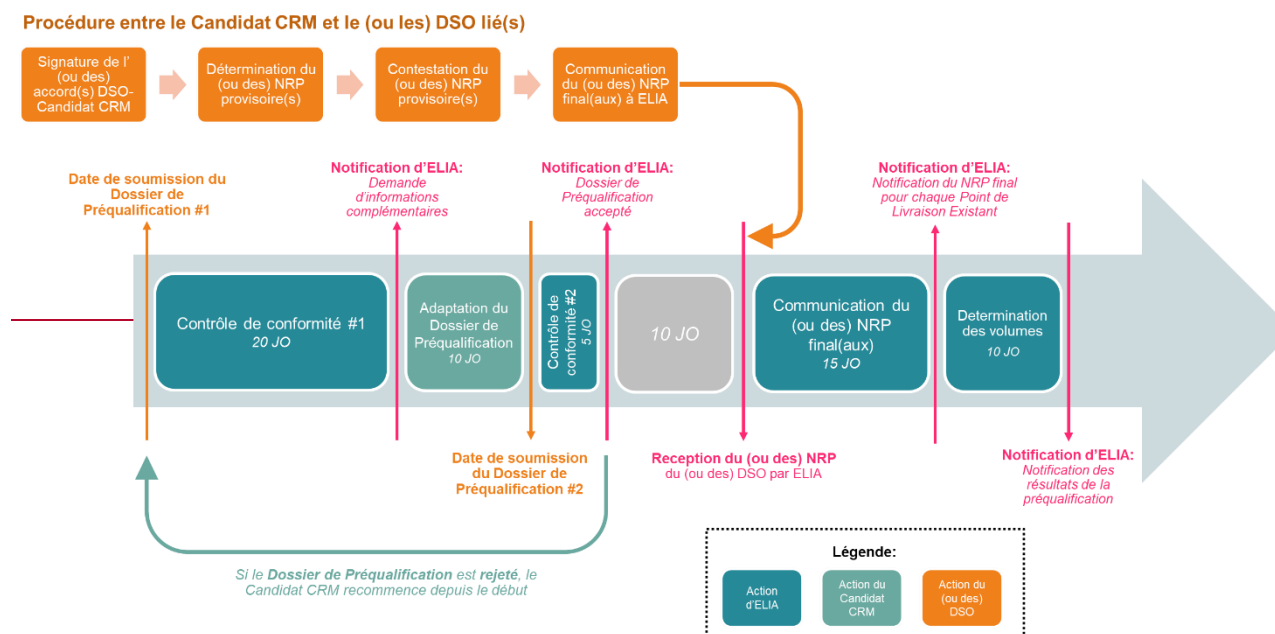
Procédure entre le Candidat CRM et le (ou les) DSO lié(s)

Signature de l' (ou des) accord(s) DSO-Candidat CRM

Détermination du (ou des) NRP provisoire(s)

Contestation du (ou des) NRP provisoire(s)

Communication du (ou des) NRP final(aux) à ELIA

Date de soumission du Dossier de Préqualification #1

Notification d'ELIA: Demande d'informations complémentaires

Notification d'ELIA: Dossier de Préqualification accepté

Notification d'ELIA: Notification du NRP final pour chaque Point de Livraison Existant

Contrôle de conformité #1 20 JO

Adaptation du Dossier de Préqualification 10 JO

Contrôle de conformité #2 5 JO

10 JO

Communication du (ou des) NRP final(aux) 15 JO

Determination des volumes 10 JO

Date de soumission du Dossier de Préqualification #2

Reception du (ou des) NRP du (ou des) DSO par ELIA

Notification d'ELIA: Notification des résultats de la préqualification

Si le Dossier de Préqualification est rejeté, le Candidat CRM recommence depuis le début

Légende:

Action d'ELIA

Action du Candidat CRM

Action du (ou des) DSO